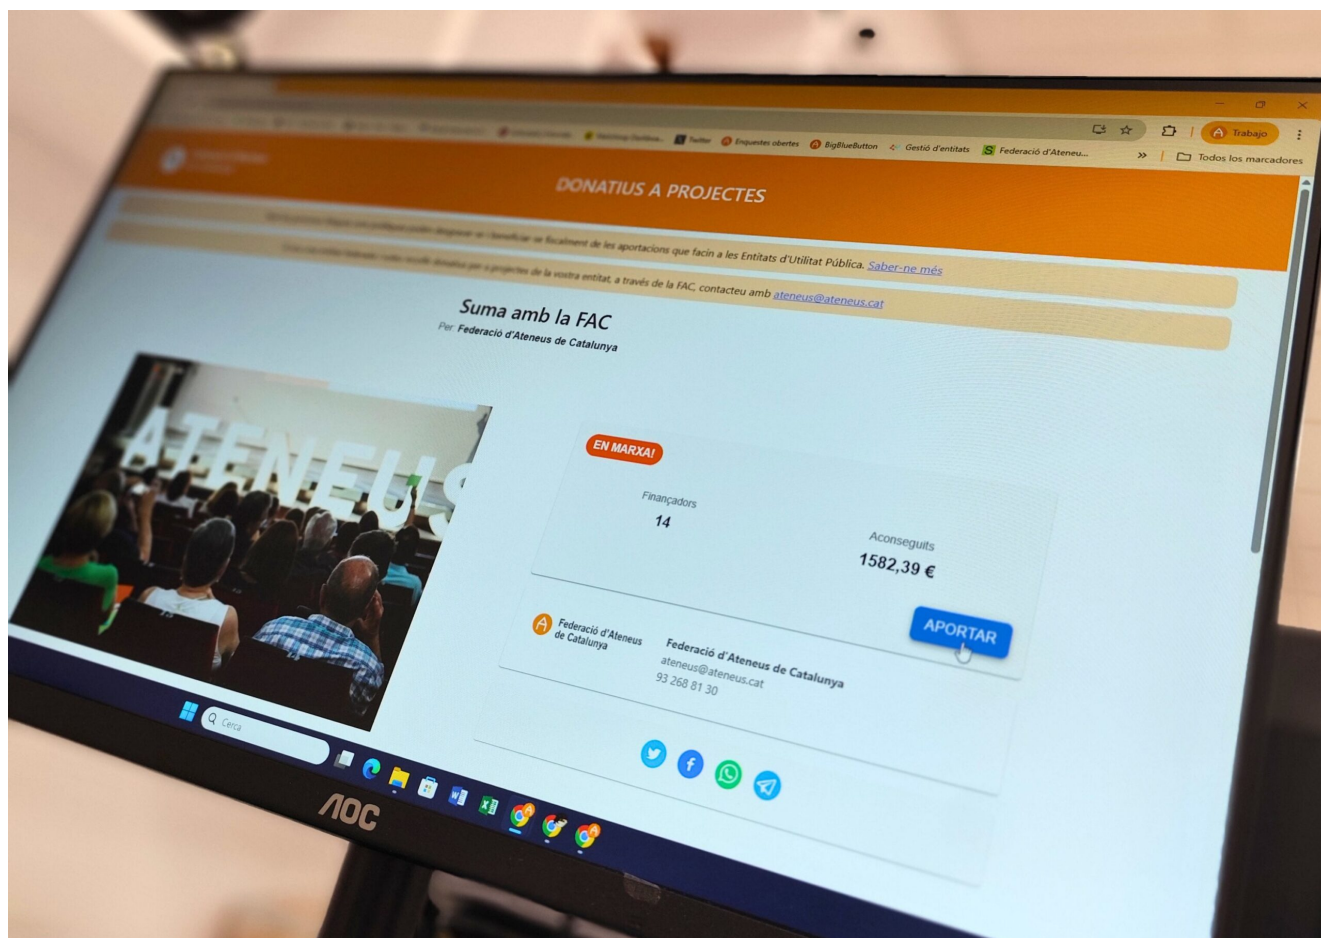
Twitter Enquestes obertes BigBlueButton Gestió d'entitats Federació d'Ateneu... Todos los marcadores

Trabajo

DONATIUS A PROJECTES

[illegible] fiscalment de les aportacions que facin a les Entitats d'Utilitat Pública. Saber-ne més

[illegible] a projectes de la vostra entitat, a través de la FAC, contacteu amb ateneus@ateneus.cat

Suma amb la FAC

Per Federació d'Ateneus de Catalunya

ATENEUS

EN MARXA!

Finançadors

14

Aconseguits

1582,39 €

APORTAR

Federació d'Ateneus de Catalunya

Federació d'Ateneus de Catalunya
ateneus@ateneus.cat
93 268 81 30

Cerca

AOC